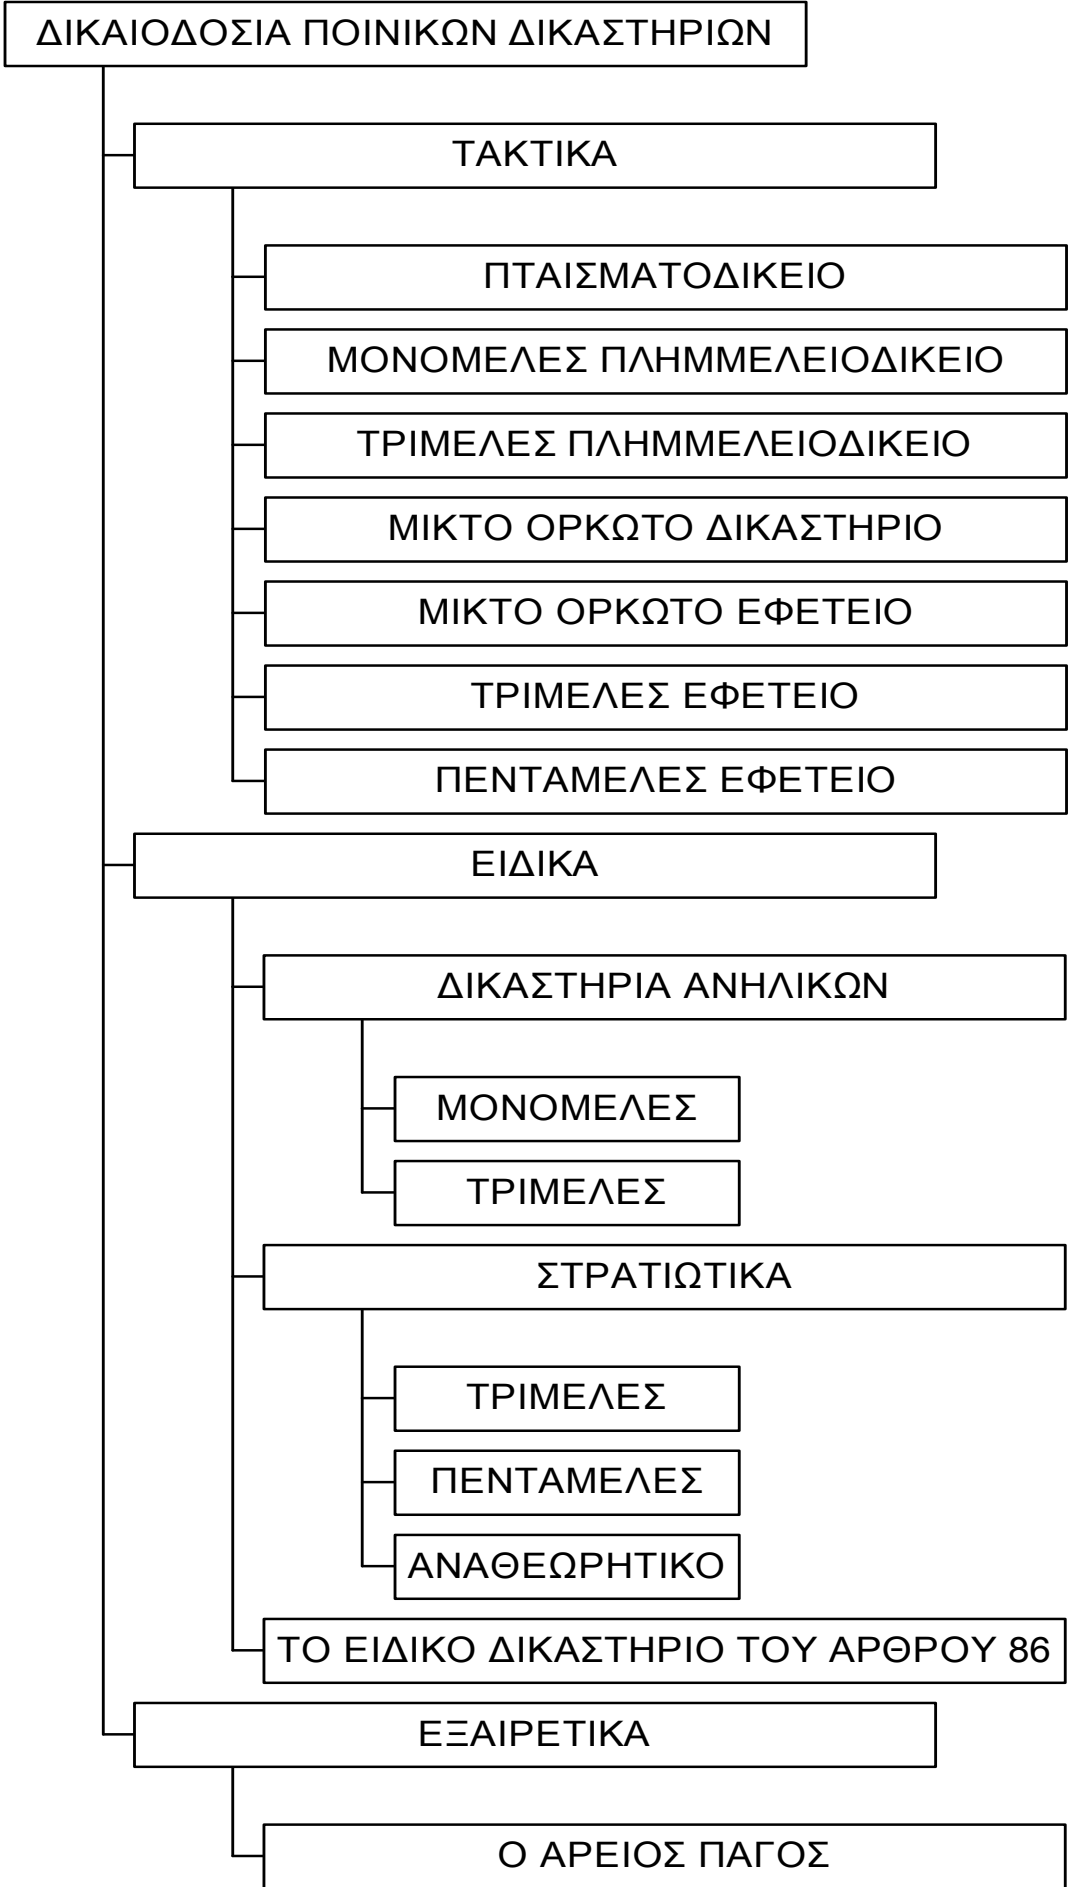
ΔΙΚΑΙΟΔΟΣΙΑ ΠΟΙΝΙΚΩΝ ΔΙΚΑΣΤΗΡΙΩΝ

ΤΑΚΤΙΚΑ

ΠΤΑΙΣΜΑΤΟΔΙΚΕΙΟ

ΜΟΝΟΜΕΛΕΣ ΠΛΗΜΜΕΛΕΙΟΔΙΚΕΙΟ

ΤΡΙΜΕΛΕΣ ΠΛΗΜΜΕΛΕΙΟΔΙΚΕΙΟ

ΜΙΚΤΟ ΟΡΚΩΤΟ ΔΙΚΑΣΤΗΡΙΟ

ΜΙΚΤΟ ΟΡΚΩΤΟ ΕΦΕΤΕΙΟ

ΤΡΙΜΕΛΕΣ ΕΦΕΤΕΙΟ

ΠΕΝΤΑΜΕΛΕΣ ΕΦΕΤΕΙΟ

ΕΙΔΙΚΑ

ΔΙΚΑΣΤΗΡΙΑ ΑΝΗΛΙΚΩΝ

ΜΟΝΟΜΕΛΕΣ

ΤΡΙΜΕΛΕΣ

ΣΤΡΑΤΙΩΤΙΚΑ

ΤΡΙΜΕΛΕΣ

ΠΕΝΤΑΜΕΛΕΣ

ΑΝΑΘΕΩΡΗΤΙΚΟ

ΤΟ ΕΙΔΙΚΟ ΔΙΚΑΣΤΗΡΙΟ ΤΟΥ ΑΡΘΡΟΥ 86

ΕΞΑΙΡΕΤΙΚΑ

Ο ΑΡΕΙΟΣ ΠΑΓΟΣ